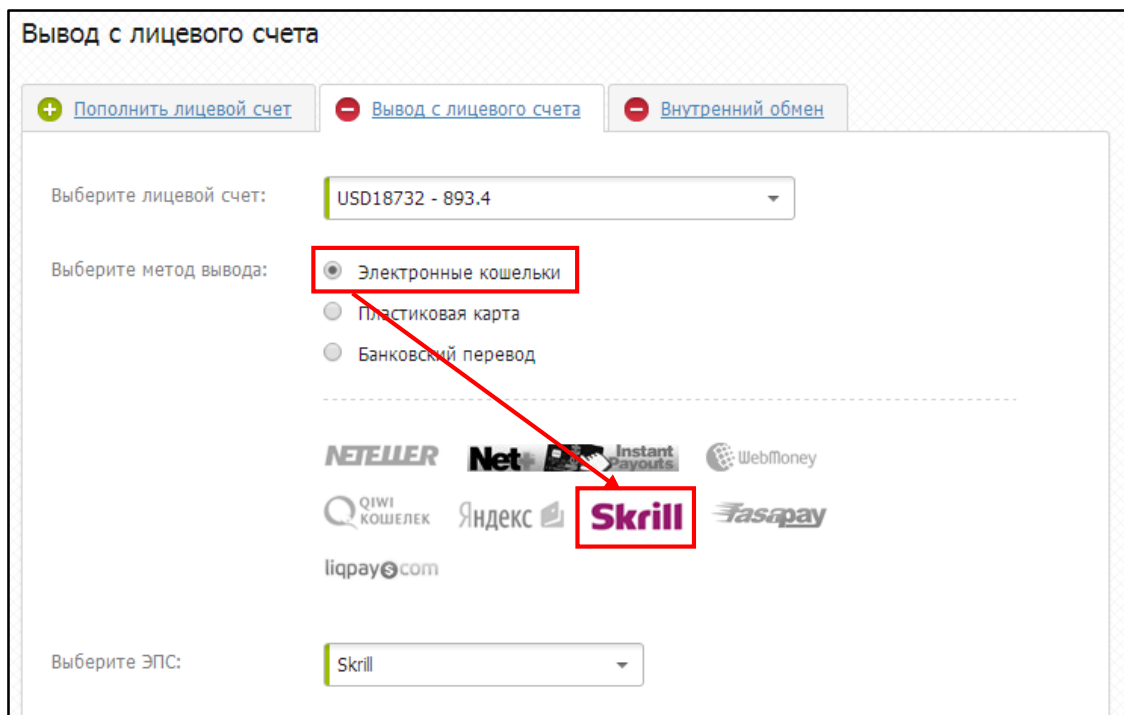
Вывод с лицевого счета

Пополнить лицевой счет
Вывод с лицевого счета
Внутренний обмен

Выберите лицевой счет:
USD18732 - 893.4

Выберите метод вывода:
Электронные кошельки
Пластиковая карта
Банковский перевод

NETELLER
Net+ Instant Payouts
WebMoney
QIWI КОШЕЛЕК
Яндекс
Skrill
fasapay
liqpay.com

Выберите ЭПС:
Skrill